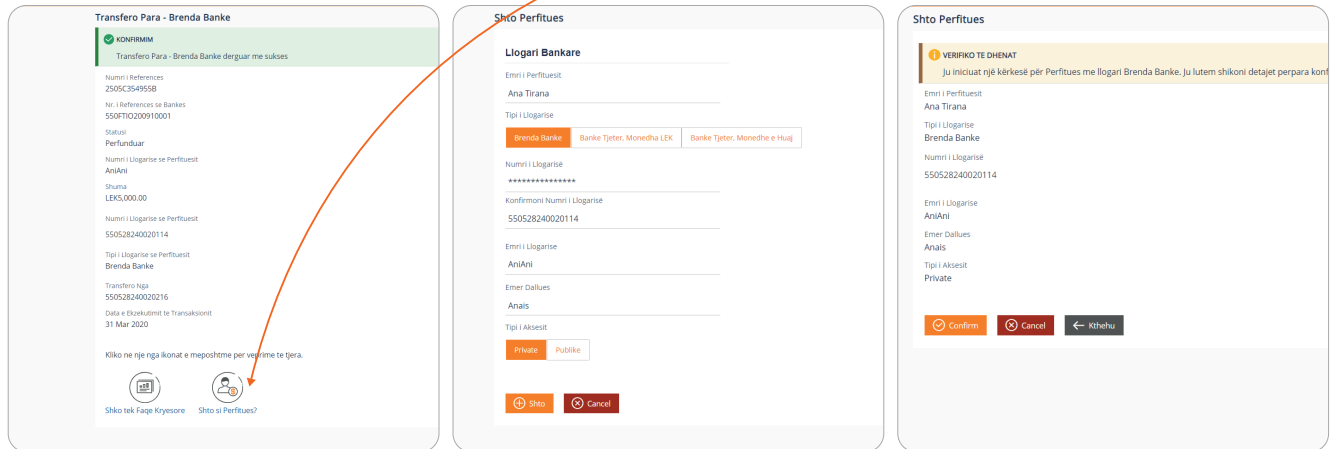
Transfero Para - Brenda Banke

KONFIRMIM

Transfero Para - Brenda Banke derguar me sukses

Numri i References
2505C354955B

Nr. i References se Bankes
550FTIO200910001

Statusi
Perfunduar

Numri i Llogarise se Perfituesit
AniAni

Shuma
LEK5,000.00

Numri i Llogarise se Perfituesit
550528240020114

Tipi i Llogarise se Perfituesit
Brenda Banke

Transfero Nga
550528240020216

Data e Ekzekutimit te Transaksionit
31 Mar 2020

Kliko ne nje nga ikonat e meposhtme per veprime te tjera.

Shko tek Faqe Kryesore

Shto si Perfitues?

Shto Perfitues

Llogari Bankare

Emri i Perfituesit
Ana Tirana

Tipi i Llogarise
Brenda Banke | Banke Tjeter, Monedha LEK | Banke Tjeter, Monedhe e Huaj

Numri i Llogarisë
***************

Konfirmoni Numri i Llogarisë
550528240020114

Emri i Llogarise
AniAni

Emer Dallues
Anais

Tipi i Aksesit
Private | Publike

Shto
Cancel

Shto Perfitues

VERIFIKO TE DHENAT
Ju iniciuat një kërkesë për Perfitues me llogari Brenda Banke. Ju lutem shikoni detajet perpara konf

Emri i Perfituesit
Ana Tirana

Tipi i Llogarise
Brenda Banke

Numri i Llogarisë
550528240020114

Emri i Llogarise
AniAni

Emer Dallues
Anais

Tipi i Aksesit
Private

Confirm
Cancel
Kthehu